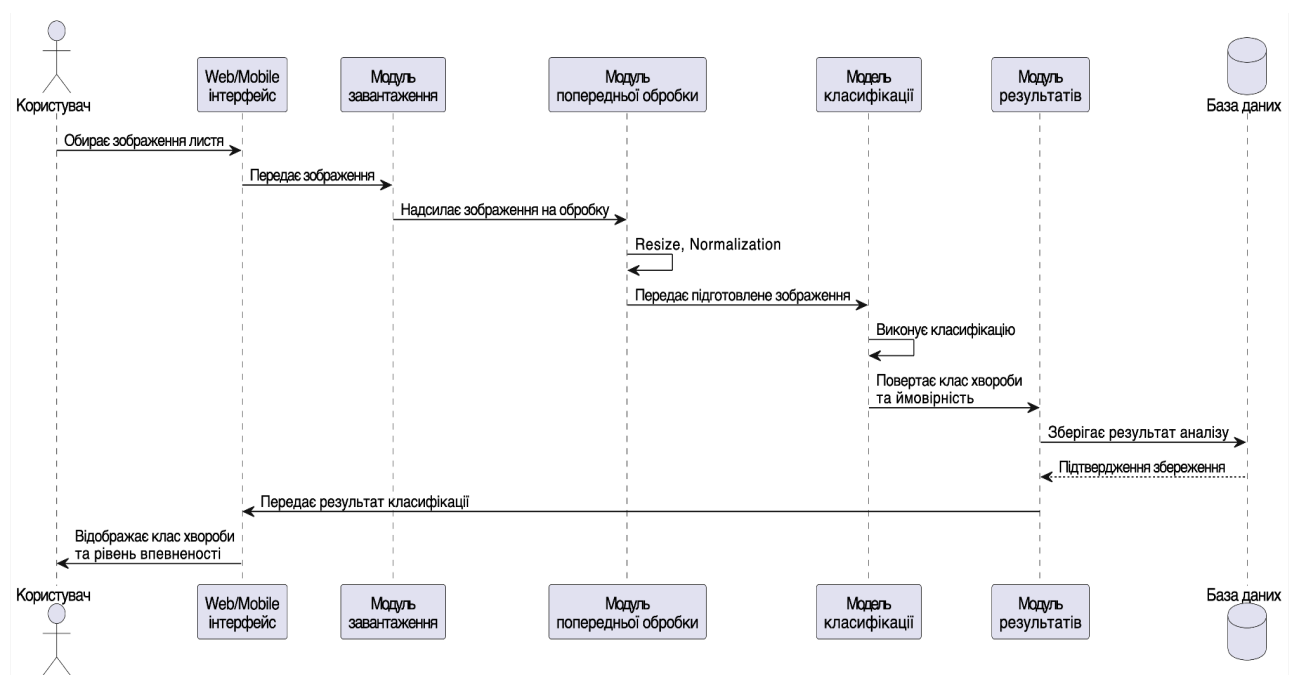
Користувач

Web/Mobile інтерфейс

Модуль завантаження

Модуль попередньої обробки

Модель класифікації

Модуль результатів

База даних

Обирає зображення листя

Передає зображення

Надсилає зображення на обробку

Resize, Normalization

Передає підготовлене зображення

Виконує класифікацію

Повертає клас хвороби та ймовірність

Зберігає результат аналізу

Підтвердження збереження

Передає результат класифікації

Відображає клас хвороби та рівень впевненості

Користувач

Web/Mobile інтерфейс

Модуль завантаження

Модуль попередньої обробки

Модель класифікації

Модуль результатів

База даних